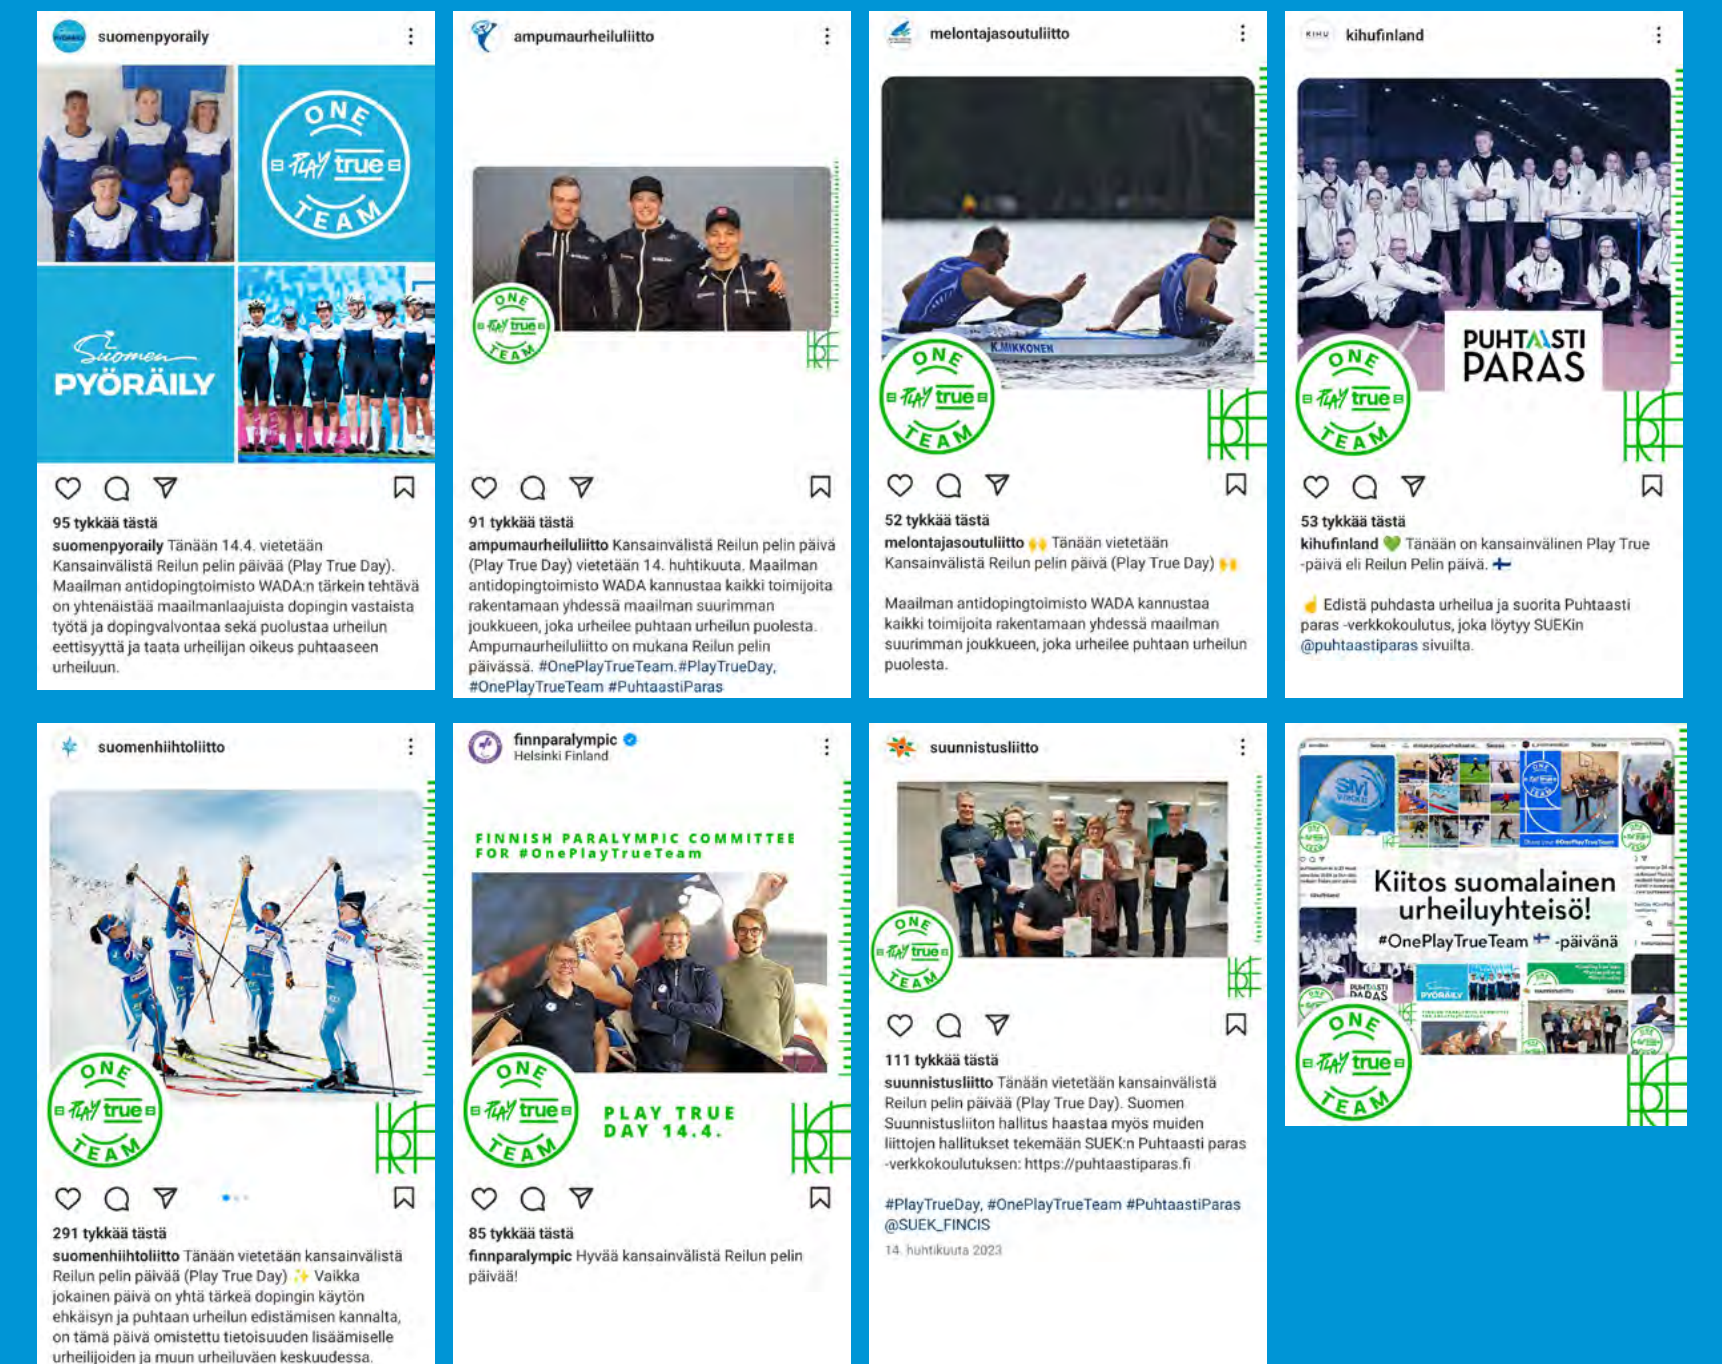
suomenpyoraily

ONE PLAY true TEAM

Suomen PYÖRÄILY

95 tykkää tästä
suomenpyoraily Tänään 14.4. vietetään Kansainvälistä Reilun pelin päivää (Play True Day). Maailman antidopingtoimisto WADA:n tärkein tehtävä on yhtenäistää maailmanlaajuista dopingin vastaista työtä ja dopingvalvontaa sekä puolustaa urheilun eettisyyttä ja taata urheilijan oikeus puhtaaseen urheiluun.

ampumaurheiluliitto

ONE PLAY true TEAM

91 tykkää tästä
ampumaurheiluliitto Kansainvälistä Reilun pelin päivää (Play True Day) vietetään 14. huhtikuuta. Maailman antidopingtoimisto WADA kannustaa kaikki toimijoita rakentamaan yhdessä maailman suurimman joukkueen, joka urheilee puhtaan urheilun puolesta. Ampumaurheiluliitto on mukana Reilun pelin päivässä. #OnePlayTrueTeam #PlayTrueDay, #OnePlayTrueTeam #PuhtaastiParas

melontajasoutuliitto

K.MIKKONEN

ONE PLAY true TEAM

52 tykkää tästä
melontajasoutuliitto 🙌 Tänään vietetään Kansainvälistä Reilun pelin päivää (Play True Day) 🙌

Maailman antidopingtoimisto WADA kannustaa kaikki toimijoita rakentamaan yhdessä maailman suurimman joukkueen, joka urheilee puhtaan urheilun puolesta.

KIHU kihufinland

PUHTAASTI PARAS

ONE PLAY true TEAM

53 tykkää tästä
kihufinland 💚 Tänään on kansainvälinen Play True -päivä eli Reilun Pelin päivä. 🇫🇮

👍 Edistä puhdasta urheilua ja suorita Puhtaasti paras -verkkokoulutus, joka löytyy SUEKin @puhtaastiparas sivuilta.

suomenhiihtoliitto

ONE PLAY true TEAM

291 tykkää tästä
suomenhiihtoliitto Tänään vietetään kansainvälistä Reilun pelin päivää (Play True Day) ✨ Vaikka jokainen päivä on yhtä tärkeä dopingin käytön ehkäisyn ja puhtaan urheilun edistämisen kannalta, on tämä päivä omistettu tietoisuuden lisäämiselle urheilijoiden ja muun urheiluväen keskuudessa.

finnparalympic
Helsinki Finland

FINNISH PARALYMPIC COMMITTEE FOR #OnePlayTrueTeam

ONE PLAY true TEAM

PLAY TRUE DAY 14.4.

85 tykkää tästä
finnparalympic Hyvää kansainvälistä Reilun pelin päivää!

suunnistusliitto

ONE PLAY true TEAM

111 tykkää tästä
suunnistusliitto Tänään vietetään kansainvälistä Reilun pelin päivää (Play True Day). Suomen Suunnistusliiton hallitus haastaa myös muiden liittojen hallitukset tekemään SUEK:n Puhtaasti paras -verkkokoulutuksen: https://puhtaastiparas.fi

#PlayTrueDay, #OnePlayTrueTeam #PuhtaastiParas @SUEK_FINCIS

14. huhtikuuta 2023

Kiitos suomalainen urheiluyhteisö!
#OnePlayTrueTeam 🇫🇮 -päivänä

ONE PLAY true TEAM